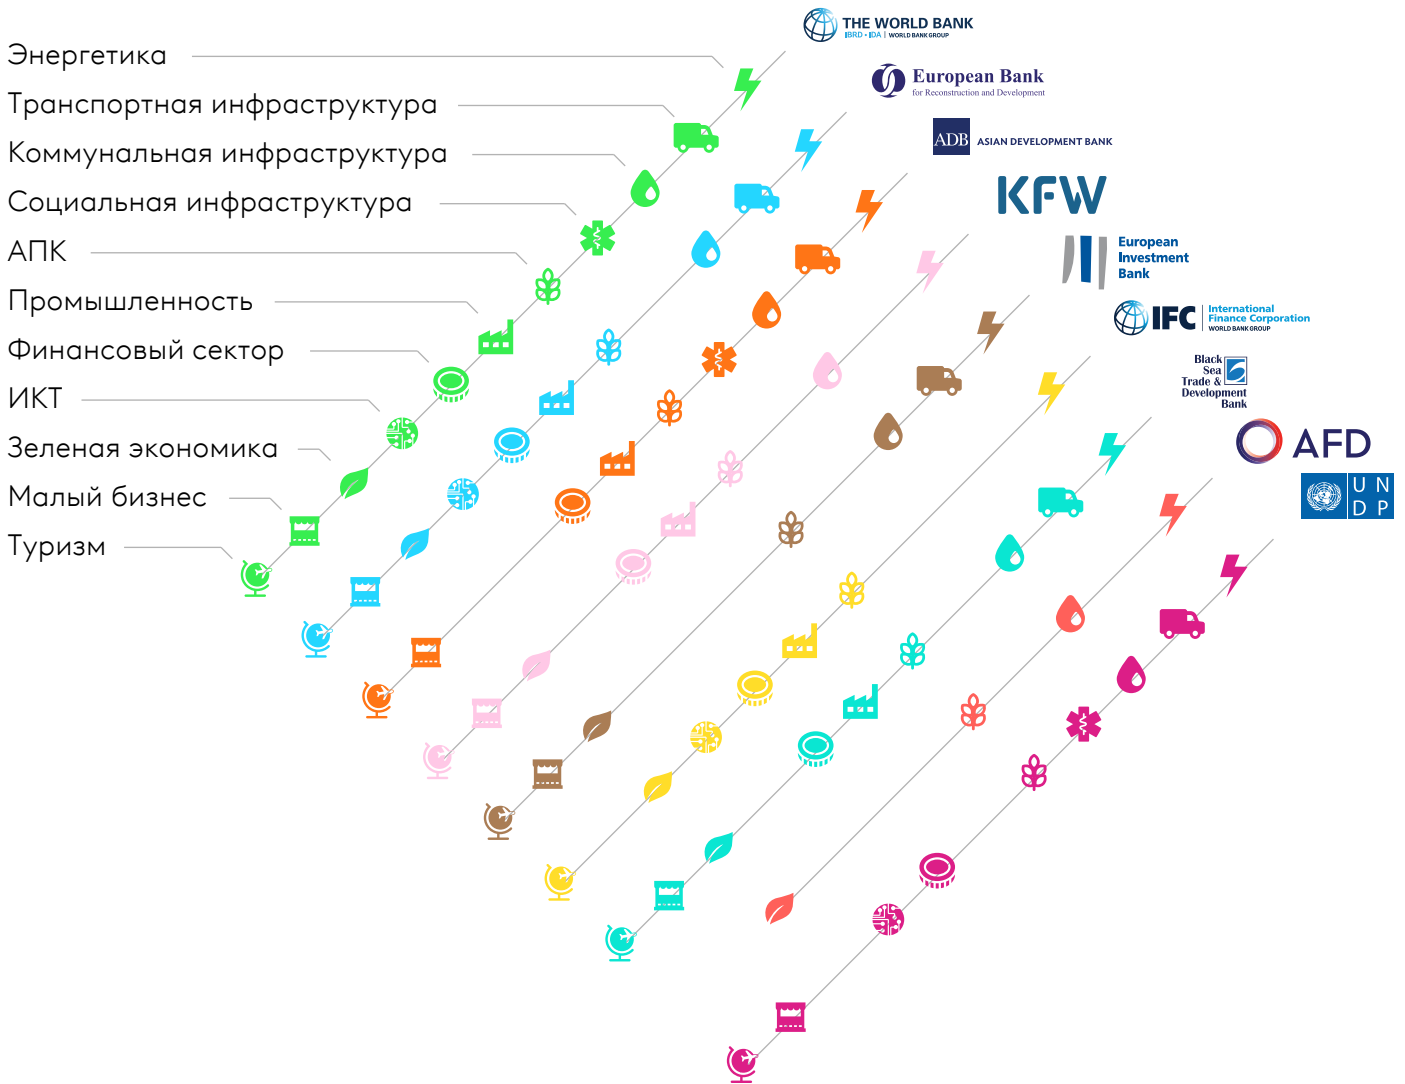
Энергетика
Транспортная инфраструктура
Коммунальная инфраструктура
Социальная инфраструктура
АПК
Промышленность
Финансовый сектор
ИКТ
Зеленая экономика
Малый бизнес
Туризм

THE WORLD BANK
IBRD · IDA | WORLD BANK GROUP

European Bank
for Reconstruction and Development

ADB ASIAN DEVELOPMENT BANK

KFW

European Investment Bank

IFC International Finance Corporation
WORLD BANK GROUP

Black Sea Trade & Development Bank

AFD

U N
D P